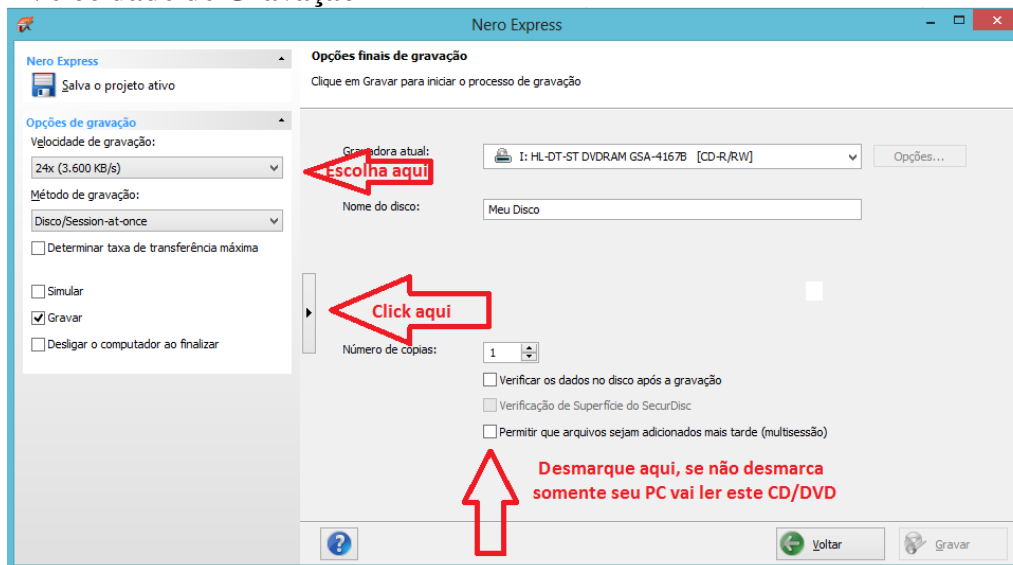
Nero Express

Nero Express

Salva o projeto ativo

Opções de gravação

Velocidade de gravação:

24x (3.600 KB/s)

Método de gravação:

Disco/Session-at-once

Determinar taxa de transferência máxima

Simular

Gravar

Desligar o computador ao finalizar

Opções finais de gravação

Clique em Gravar para iniciar o processo de gravação

Gravadora atual:

I: HL-DT-ST DVDRAM GSA-4167B [CD-R/RW]

Opções...

Escolha aqui

Nome do disco:

Meu Disco

Click aqui

Número de cópias:

1

Verificar os dados no disco após a gravação

Verificação de Superfície do SecurDisc

Permitir que arquivos sejam adicionados mais tarde (multisessão)

Desmarque aqui, se não desmarca somente seu PC vai ler este CD/DVD

Voltar

Gravar